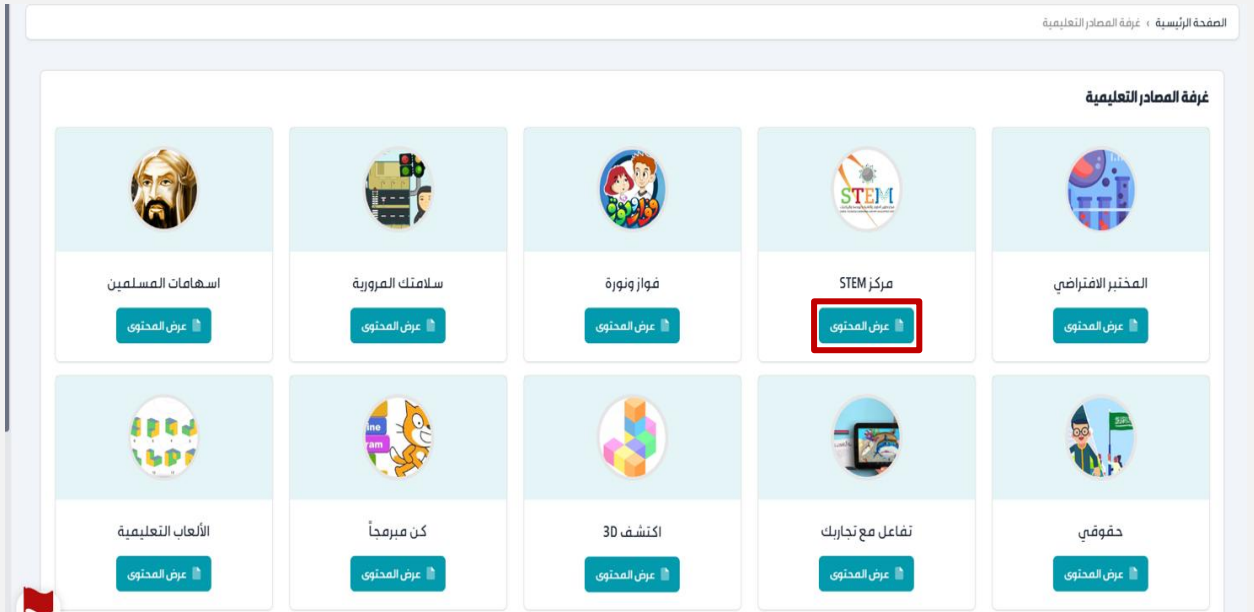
الصفحة الرئيسية › غرفة المصادر التعليمية

غرفة المصادر التعليمية

المختبر الافتراضي
عرض المحتوى

مركز STEM
عرض المحتوى

فواز ونورة
عرض المحتوى

سلامتك المرورية
عرض المحتوى

اسهامات المسلمين
عرض المحتوى

حقوقي
عرض المحتوى

تفاعل مع تجاربك
عرض المحتوى

اكتشف 3D
عرض المحتوى

كن مبرمجاً
عرض المحتوى

الألعاب التعليمية
عرض المحتوى